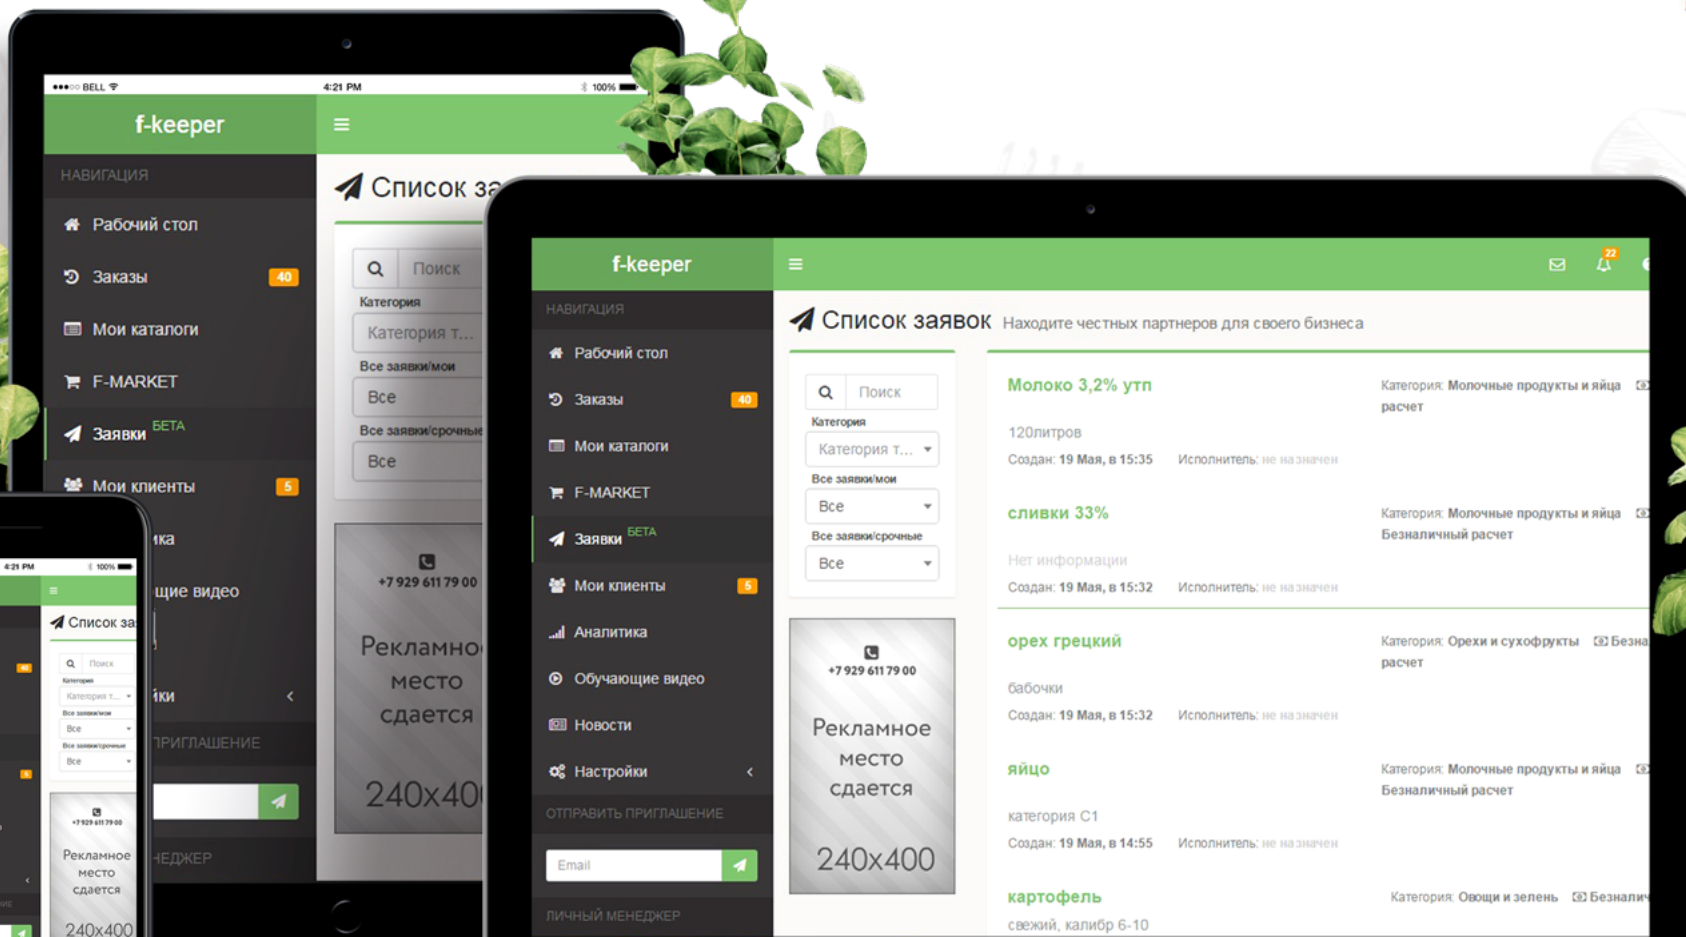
●●●○○ BELL 4:21 PM 100%

f-keeper

НАВИГАЦИЯ

Рабочий стол

Заказы 40

Мои каталоги

F-MARKET

Заявки БЕТА

Мои клиенты 5

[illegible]ика

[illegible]щие видео

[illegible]ки

ПРИГЛАШЕНИЕ

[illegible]НЕДЖЕР

Список за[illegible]

Поиск

Категория

Категория т...

Все заявки/мои

Все

Все заявки/срочные

Все

+7 929 611 79 00

Рекламное место сдается

240x400

4:21 PM 100%

Список за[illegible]

Поиск

Категория

Категория т...

Все заявки/мои

Все

Все заявки/срочные

Все

+7 929 611 79 00

Рекламное место сдается

240x400

f-keeper

22

НАВИГАЦИЯ

Рабочий стол

Заказы 40

Мои каталоги

F-MARKET

Заявки БЕТА

Мои клиенты 5

Аналитика

Обучающие видео

Новости

Настройки

ОТПРАВИТЬ ПРИГЛАШЕНИЕ

Email

ЛИЧНЫЙ МЕНЕДЖЕР

Список заявок Находите честных партнеров для своего бизнеса

Поиск

Категория

Категория т...

Все заявки/мои

Все

Все заявки/срочные

Все

+7 929 611 79 00

Рекламное место сдается

240x400

Молоко 3,2% утп

Категория: Молочные продукты и яйца расчет

120литров

Создан: 19 Мая, в 15:35 Исполнитель: не назначен

сливки 33%

Категория: Молочные продукты и яйца Безналичный расчет

Нет информации

Создан: 19 Мая, в 15:32 Исполнитель: не назначен

орех грецкий

Категория: Орехи и сухофрукты Безна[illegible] расчет

бабочки

Создан: 19 Мая, в 15:32 Исполнитель: не назначен

яйцо

Категория: Молочные продукты и яйца Безналичный расчет

категория С1

Создан: 19 Мая, в 14:55 Исполнитель: не назначен

картофель

Категория: Овощи и зелень Безнали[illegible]

свежий, калибр 6-10